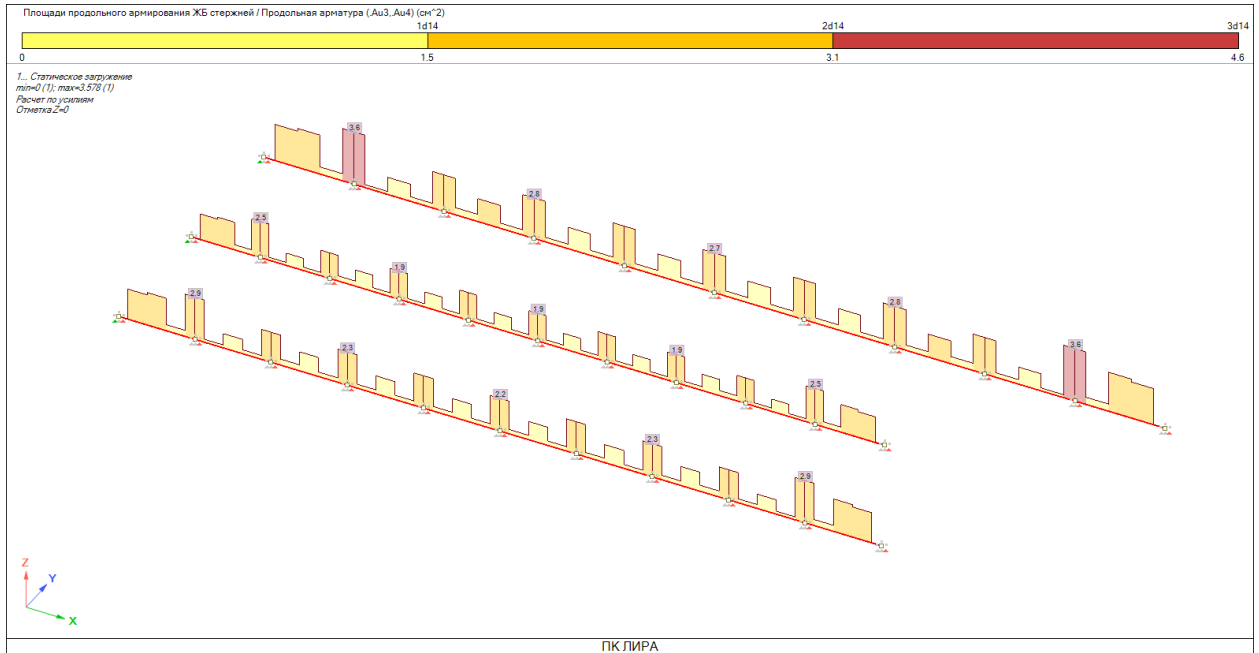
Площади продольного армирования ЖБ стержней / Продольная арматура (.Au3,.Au4) (см^2)

1d14 2d14 3d14

0 1.5 3.1 4.6

1... Статическое загружение
min=0 (1); max=3.578 (1)
Расчет по усилиям
Отметка Z=0

3.6
2.8
2.7
2.8
3.6

2.5
1.9
1.9
1.9
2.5

2.9
2.3
2.2
2.3
2.9

Z
Y
X

ПК ЛИРА